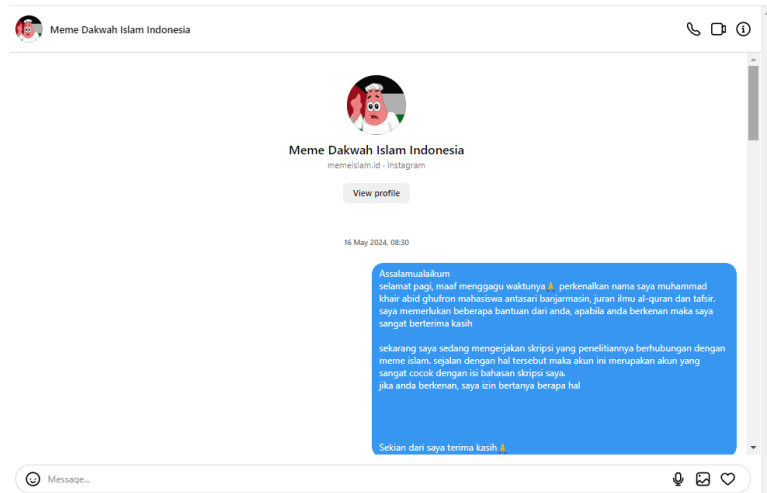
Meme Dakwah Islam Indonesia

Meme Dakwah Islam Indonesia
memeislam.id · Instagram

View profile

16 May 2024, 08:30

Assalamualaikum
selamat pagi, maaf menggagu waktunya🙏 perkenalkan nama saya muhammad khair abid ghufron mahasiswa antasari banjarmasin, juran ilmu al-quran dan tafsir. saya memerlukan beberapa bantuan dari anda, apabila anda berkenan maka saya sangat berterima kasih

sekarang saya sedang mengerjakan skripsi yang penelitiannya berhubungan dengan meme islam. sejalan dengan hal tersebut maka akun ini merupakan akun yang sangat cocok dengan isi bahasan skripsi saya.
jika anda berkenan, saya izin bertanya berapa hal

Sekian dari saya terima kasih🙏

Message...